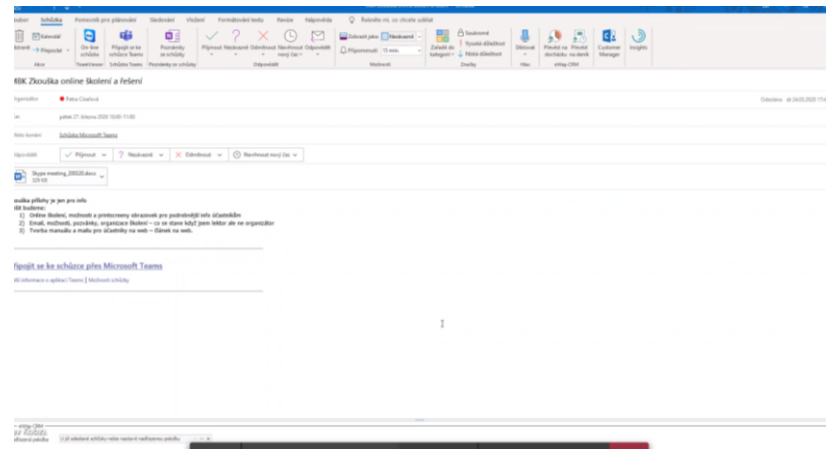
Soubor Schůzka Pomocník pro plánování Sledování Vložení Formátování textu Revize Nápověda Řekněte mi, co chcete udělat

Kalendář Odstranit Přeposlat On-line schůzka Připojit se ke schůzce Teams Pozvánky ze schůzky Přijmout Nezávazně Odmítnout Navrhnout nový čas Odpovědět Zobrazit jako Nezávazně Připomenutí 15 min. Zařadit do kategorie Soukromé Vysoká důležitost Nízká důležitost Diktovat Přesunout do docházky Přesunout na deník Customer Manager Insights

Akce Teamviewer Schůzka Teams Pozvánky ze schůzky Odpovědět Možnosti Značky Hlas eWay-CRM

KBK Zkouška online školení a řešení

Organizátor Petra Císařová Odesláno st 26.05.2020 17:4

Kdy pátek 27. května 2020 10:00-11:00

Místo konání Schůzka Microsoft Teams

Odpovědět Přijmout Nezávazně Odmítnout Navrhnout nový čas

Skype meeting_200520.docx 329 KB

Zkouška přílohy je jen pro info
Řešit budeme:
1) Online školení, možnosti a přenosy obrazovek pro podrobnější info účastníkům
2) Email, možnosti, pozvánky, organizace školení – co se stane když jsem lektor ale ne organizátor
3) Tvorba manuálu a mailu pro účastníky na web – článek na web.

Připojit se ke schůzce přes Microsoft Teams

Víc informací o aplikaci Teams | Možnosti schůzky

eWay-CRM
Přiřazená položka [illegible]